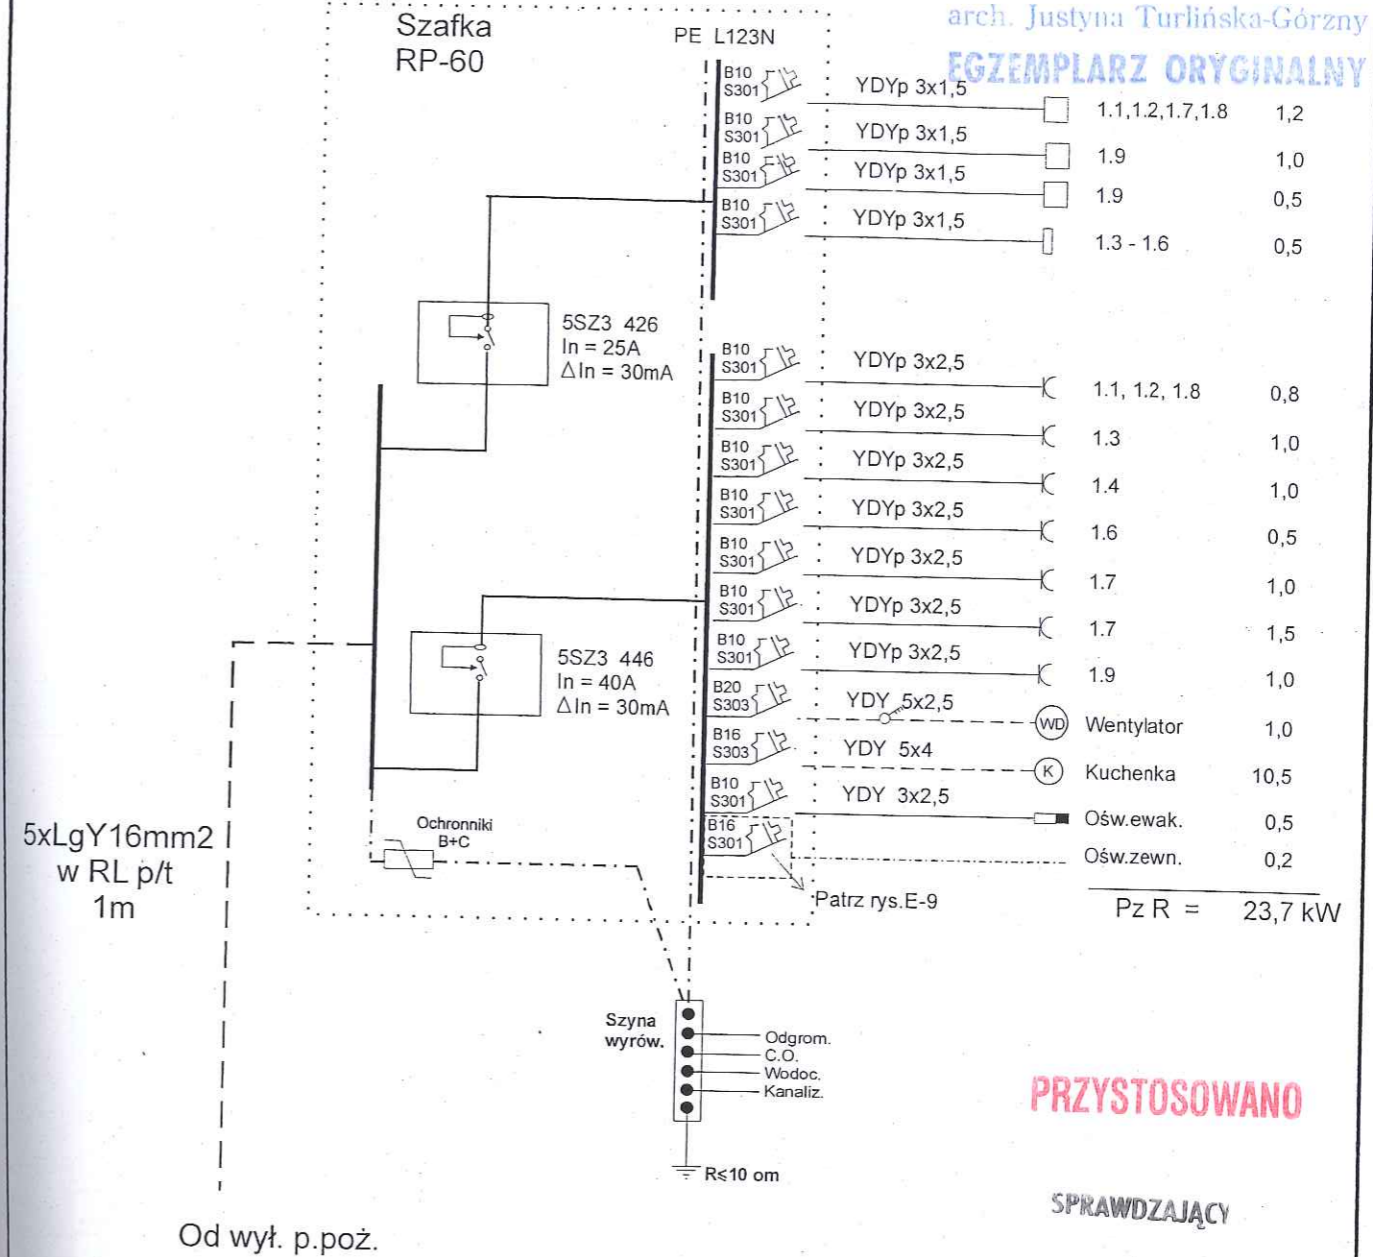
Szafka
RP-60

PE L123N

arch. Justyna Turlińska-Górzny

EGZEMPLARZ ORYGINALNY

B10 S301 YDYp 3x1,5 1.1,1.2,1.7,1.8 1,2
B10 S301 YDYp 3x1,5 1.9 1,0
B10 S301 YDYp 3x1,5 1.9 0,5
B10 S301 YDYp 3x1,5 1.3 - 1.6 0,5

5SZ3 426
In = 25A
$\Delta$In = 30mA

B10 S301 YDYp 3x2,5 1.1, 1.2, 1.8 0,8
B10 S301 YDYp 3x2,5 1.3 1,0
B10 S301 YDYp 3x2,5 1.4 1,0
B10 S301 YDYp 3x2,5 1.6 0,5
B10 S301 YDYp 3x2,5 1.7 1,0
B10 S301 YDYp 3x2,5 1.7 1,5
B10 S301 YDYp 3x2,5 1.9 1,0

5SZ3 446
In = 40A
$\Delta$In = 30mA

B20 S303 YDY 5x2,5 WD Wentylator 1,0
B16 S303 YDY 5x4 K Kuchenka 10,5
B10 S301 YDY 3x2,5 Ośw.ewak. 0,5
B16 S301 Ośw.zewn. 0,2

Ochronniki B+C

5xLgY16mm2
w RL p/t
1m

Patrz rys.E-9

Pz R = 23,7 kW

Szyna wyrów.
Odgrom.
C.O.
Wodoc.
Kanaliz.

R≤10 om

PRZYSTOSOWANO

SPRAWDZAJĄCY

Od wył. p.poż.